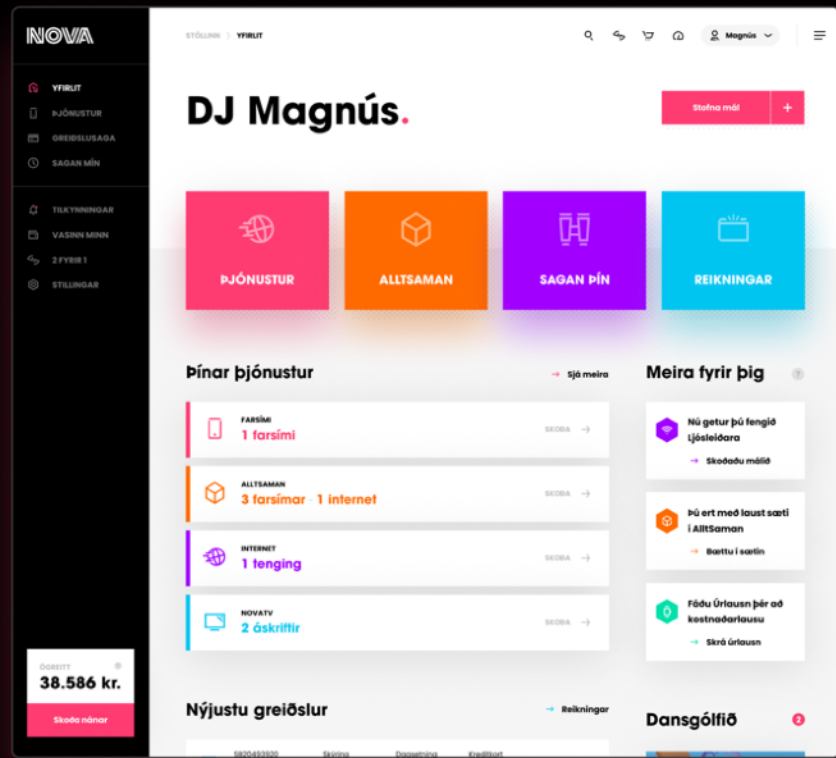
NOVA

YFIRLIT
ÞJÓNUSTUR
GREIÐSLUSAGA
SAGAN MÍN

TILKYNNINGAR
VASINN MINN
2 FYRIR 1
STILLINGAR

ÓGREITT
38.586 kr.
Skoða nánar

STÖLLINN > YFIRLIT

Magnús

DJ Magnús.

Stofna mál +

ÞJÓNUSTUR
ALLTSAMAN
SAGAN ÞÍN
REIKNINGAR

Þínar þjónustur
→ Sjá meira

FARSÍMI
1 farsími
SKOÐA →

ALLTSAMAN
3 farsímar · 1 internet
SKOÐA →

INTERNET
1 tenging
SKOÐA →

NOVATV
2 áskriftir
SKOÐA →

Meira fyrir þig

Nú getur þú fengið ljósleiðara
→ Skoðaðu málið

Þú ert með laust sæti í AlltSaman
→ Bættu í sætin

Fáðu Úrlausn þér að kostnaðarlausu
→ Skrá úrlausn

Nýjustu greiðslur
→ Reikningar

5820493930 Skýring Dagsetning Kreditkort

Dansgólfið 2